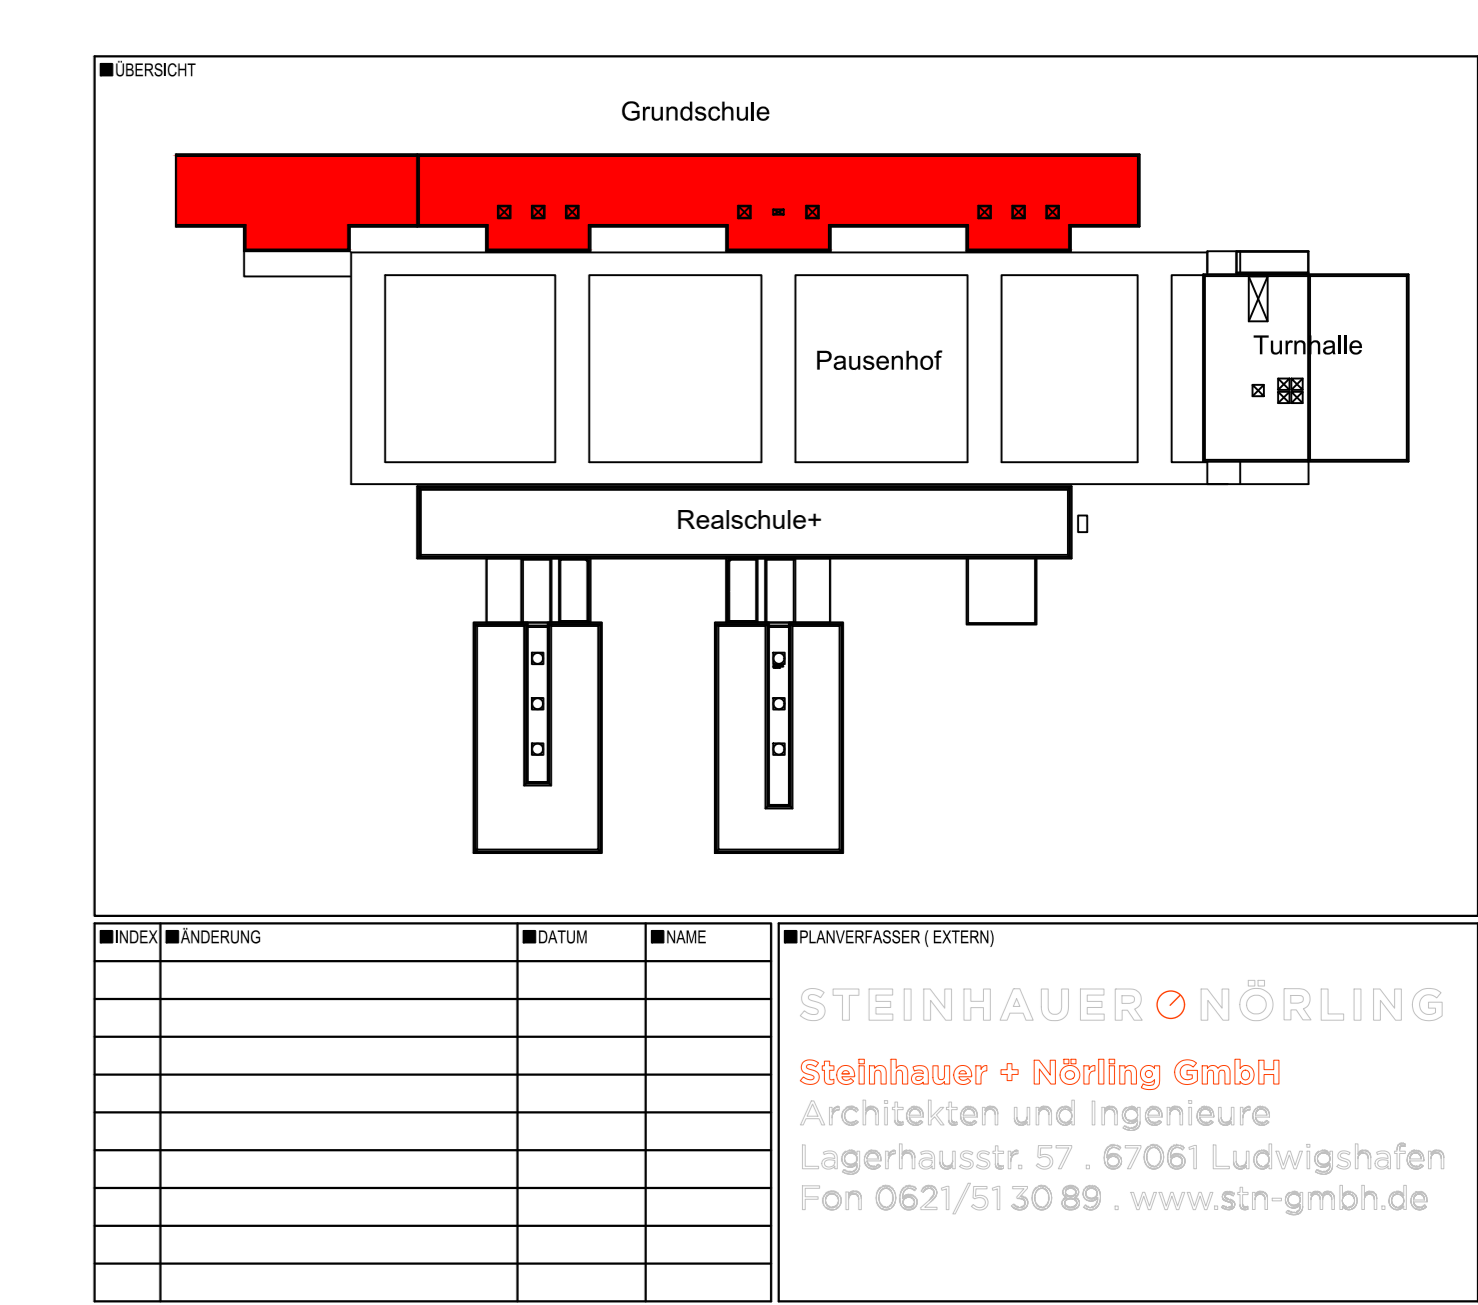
ÜBERSICHT

Grundschule

Pausenhof

Turnhalle

Realschule+

| INDEX | ÄNDERUNG | DATUM | NAME |
|---|---|---|---|
| | | | |
| | | | |
| | | | |
| | | | |
| | | | |
| | | | |
| | | | |
| | | | |
| | | | |

PLANVERFASSER ( EXTERN)

STEINHAUER NÖRLING

Steinhauer + Nörling GmbH
Architekten und Ingenieure
Lagerhausstr. 57 . 67061 Ludwigshafen
Fon 0621/51 30 89 . www.stn-gmbh.de